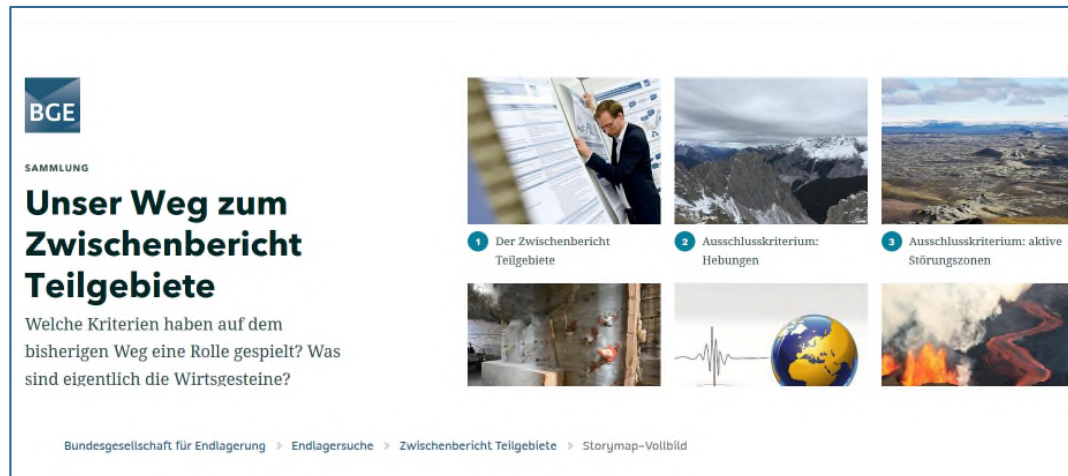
BGE

SAMMLUNG

Unser Weg zum Zwischenbericht Teilgebiete

Welche Kriterien haben auf dem bisherigen Weg eine Rolle gespielt? Was sind eigentlich die Wirtsgesteine?

1 Der Zwischenbericht Teilgebiete

2 Ausschlusskriterium: Hebungen

3 Ausschlusskriterium: aktive Störungszonen

Bundesgesellschaft für Endlagerung > Endlagersuche > Zwischenbericht Teilgebiete > Storymap-Vollbild